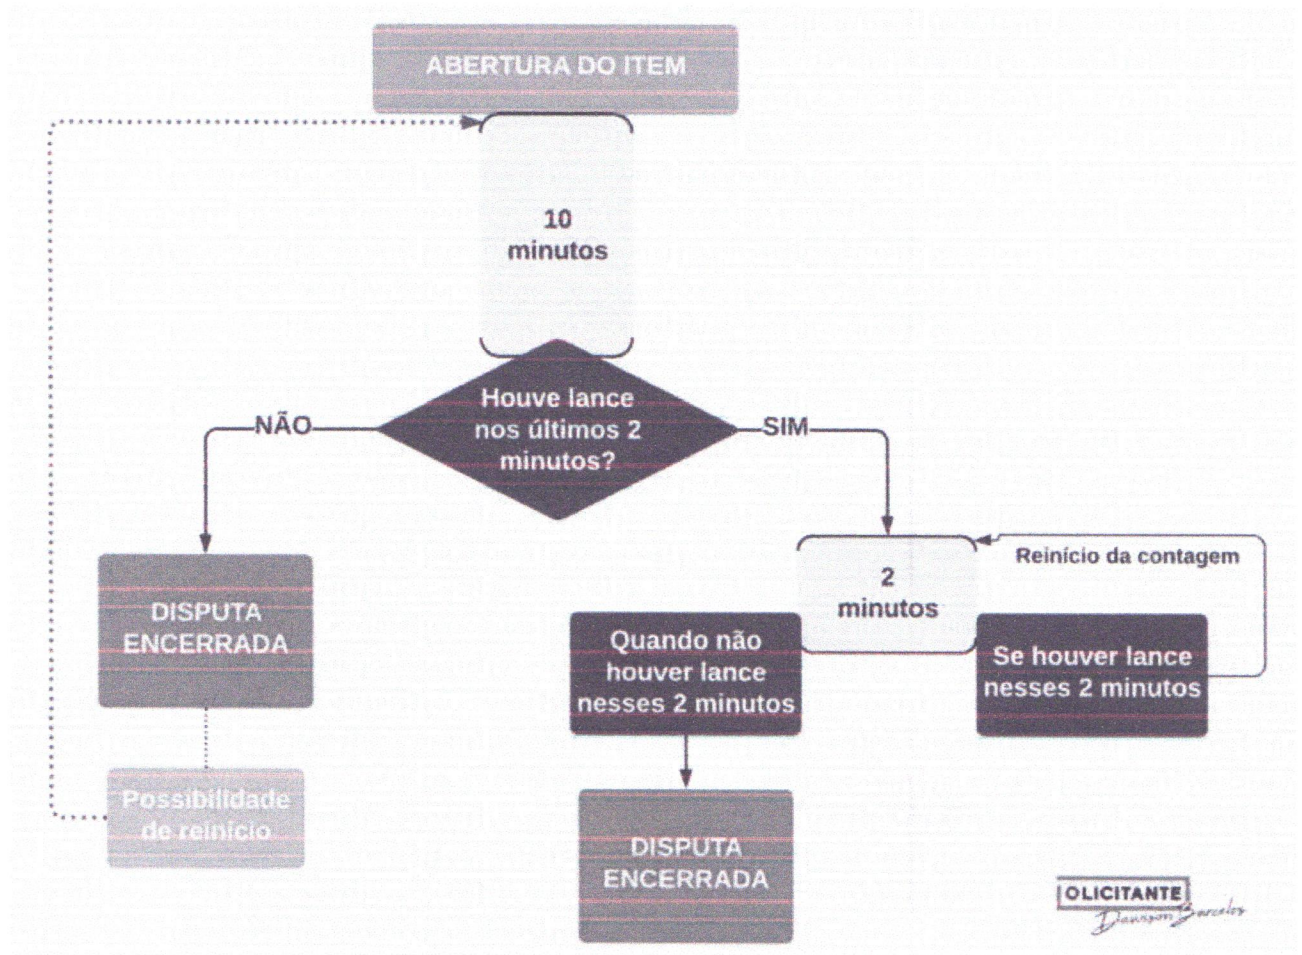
ABERTURA DO ITEM

10 minutos

Houve lance nos últimos 2 minutos?

NÃO

SIM

DISPUTA ENCERRADA

Possibilidade de reinício

2 minutos

Reinício da contagem

Quando não houver lance nesses 2 minutos

Se houver lance nesses 2 minutos

DISPUTA ENCERRADA

OLICITANTE
Dawson Barcelos